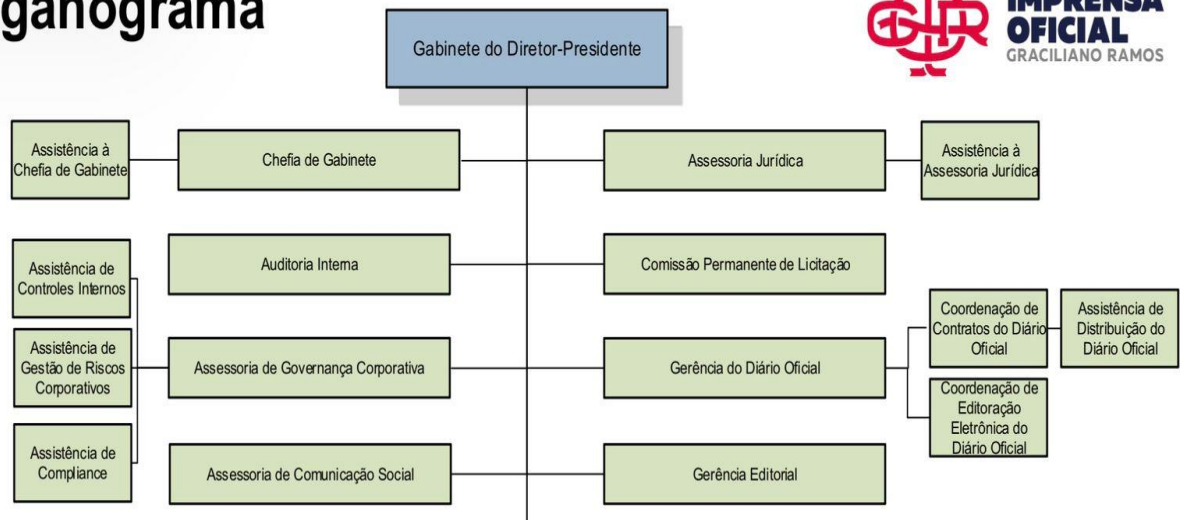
ganograma

Gabinete do Diretor-Presidente

IMPRENSA OFICIAL
GRACILIANO RAMOS

Assistência à Chefia de Gabinete

Chefia de Gabinete

Assessoria Jurídica

Assistência à Assessoria Jurídica

Assistência de Controles Internos

Auditoria Interna

Comissão Permanente de Licitação

Coordenação de Contratos do Diário Oficial

Assistência de Distribuição do Diário Oficial

Assistência de Gestão de Riscos Corporativos

Assessoria de Governança Corporativa

Gerência do Diário Oficial

Coordenação de Editoração Eletrônica do Diário Oficial

Assistência de Compliance

Assessoria de Comunicação Social

Gerência Editorial